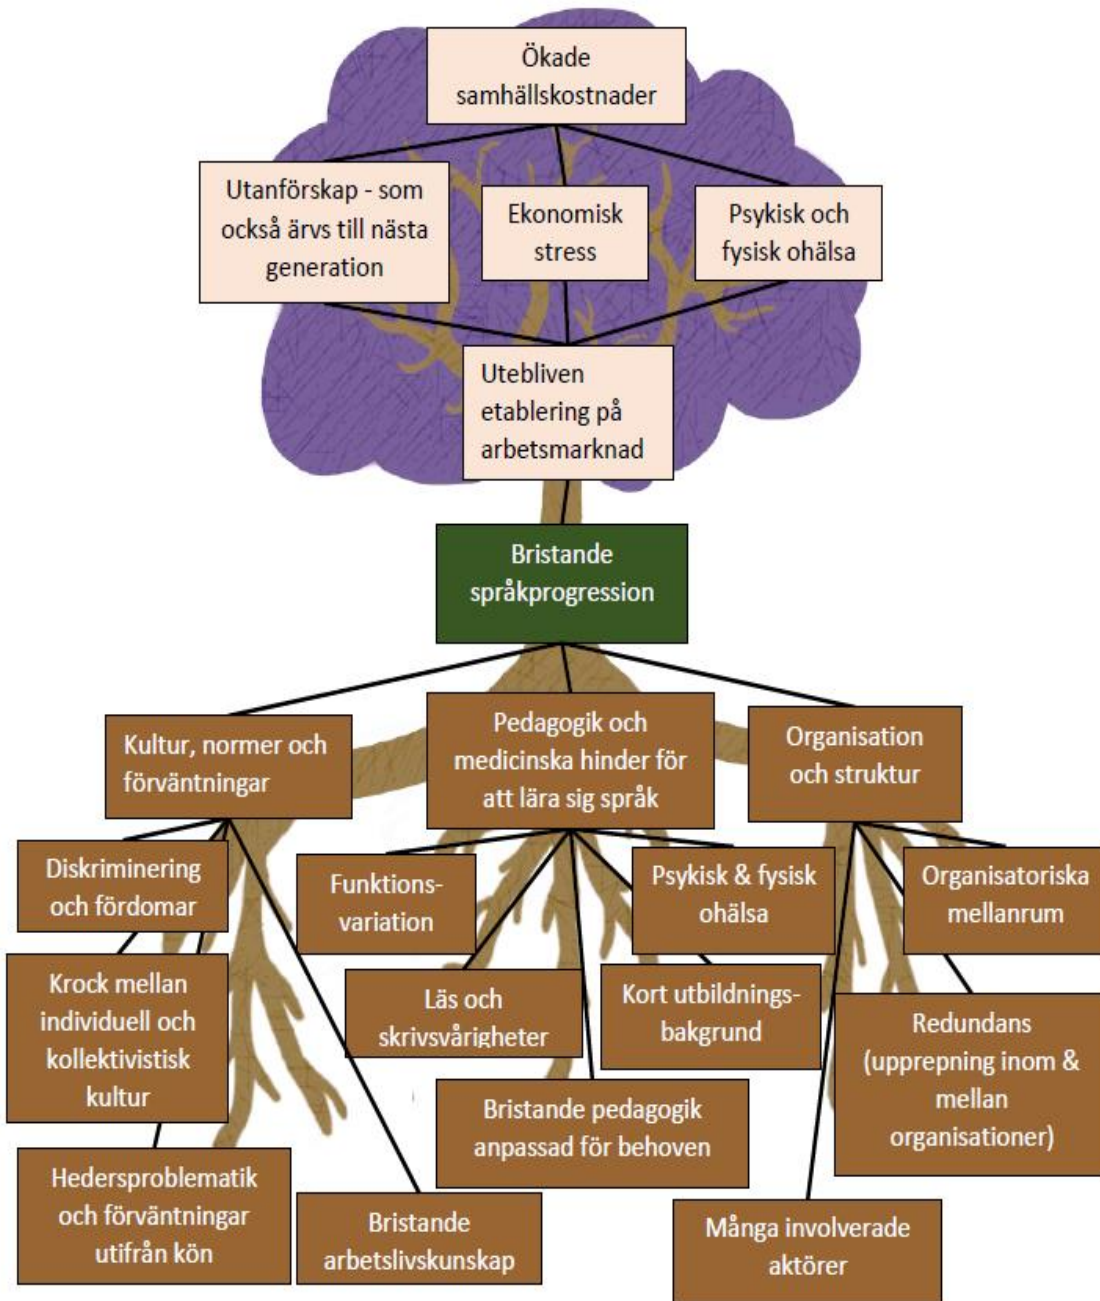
Ökade samhällskostnader

Utanförskap - som också ärvs till nästa generation

Ekonomisk stress

Psykisk och fysisk ohälsa

Utebliven etablering på arbetsmarknad

Bristande språkprogression

Kultur, normer och förväntningar

Pedagogik och medicinska hinder för att lära sig språk

Organisation och struktur

Diskriminering och fördomar

Funktionsvariation

Psykisk & fysisk ohälsa

Organisatoriska mellanrum

Krock mellan individuell och kollektivistisk kultur

Läs och skrivsvårigheter

Kort utbildningsbakgrund

Redundans (upprepning inom & mellan organisationer)

Bristande pedagogik anpassad för behoven

Hedersproblematik och förväntningar utifrån kön

Bristande arbetslivskunskap

Många involverade aktörer